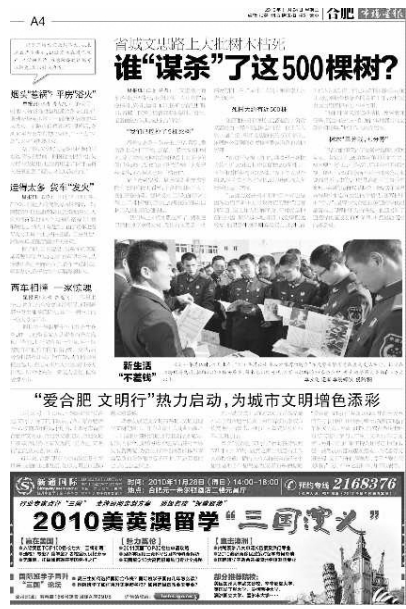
A4

合肥 市场星报

省城文忠路上大批树木枯死

谁"谋杀"了这500棵树?

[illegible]

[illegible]

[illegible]

新生活"不差钱"

"爱合肥 文明行"热力启动,为城市文明增色添彩

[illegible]

新通国际

时间:2010年11月28日(周日)14:00-18:00
地点:合肥元一希尔顿酒店二楼元一厅

预约专线 2168376

2010美英澳留学"三国演义"

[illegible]